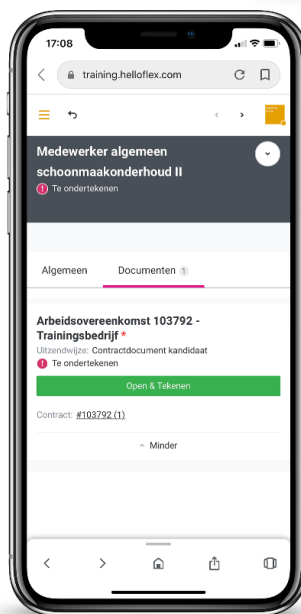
17:08

training.helloflex.com

Medewerker algemeen schoonmaakonderhoud II

Te ondertekenen

Algemeen

Documenten 1

Arbeidsovereenkomst 103792 - Trainingsbedrijf *

Uitzendwijze: Contractdocument kandidaat

Te ondertekenen

Open & Tekenen

Contract: #103792 (1)

Minder